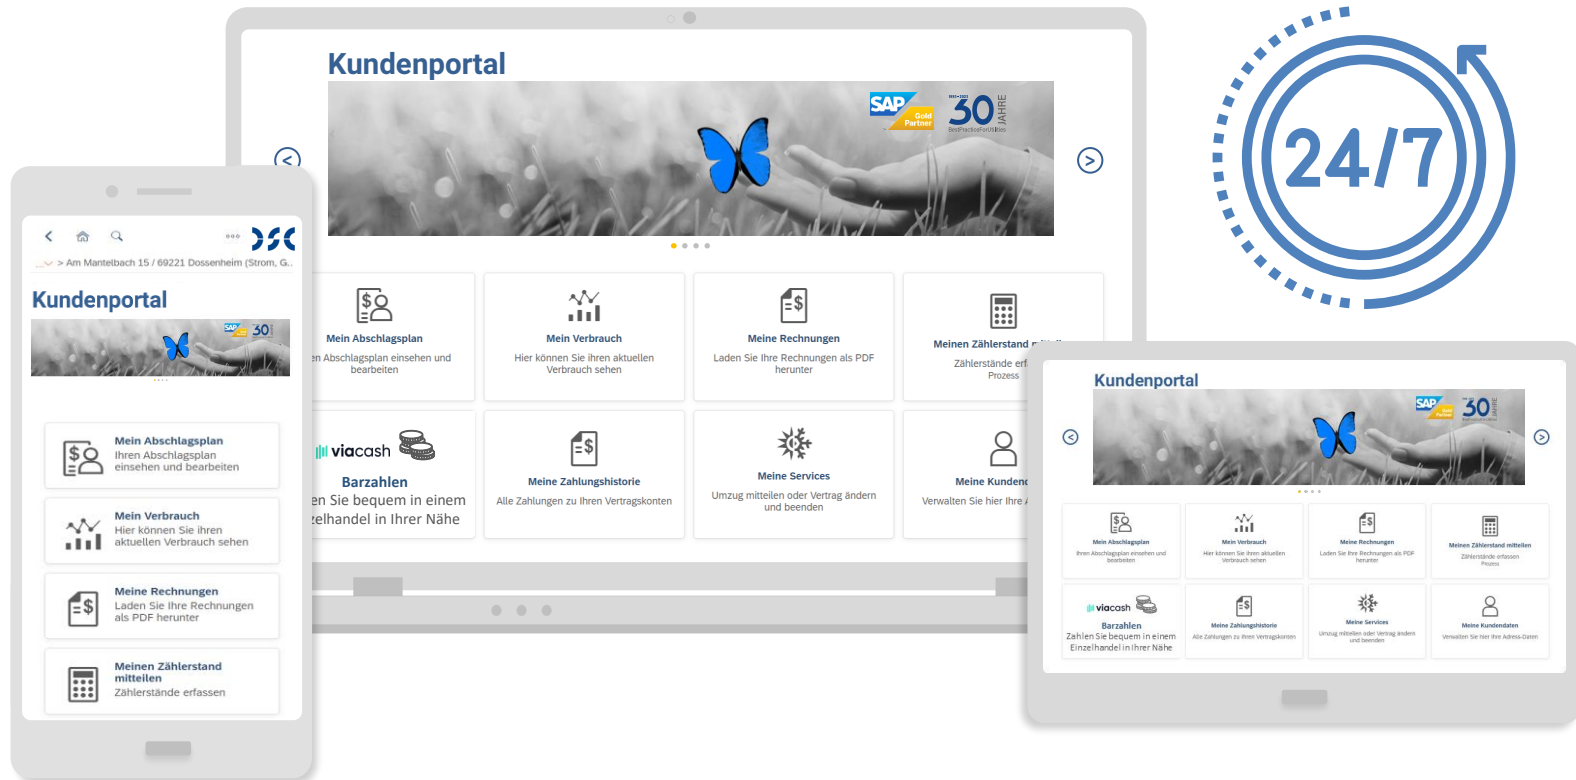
Kundenportal

SAP Gold Partner 30 JAHRE

Mein Abschlagsplan
en Abschlagsplan einsehen und bearbeiten

Mein Verbrauch
Hier können Sie ihren aktuellen Verbrauch sehen

Meine Rechnungen
Laden Sie Ihre Rechnungen als PDF herunter

Meinen Zählerstand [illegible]
Zählerstände erf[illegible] Prozess

viacash
Barzahlen
en Sie bequem in einem zelhandel in Ihrer Nähe

Meine Zahlungshistorie
Alle Zahlungen zu Ihren Vertragskonten

Meine Services
Umzug mitteilen oder Vertrag ändern und beenden

Meine Kunden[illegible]
Verwalten Sie hier Ihre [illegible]

24/7

> Am Mantelbach 15 / 69221 Dossenheim (Strom, G..

Kundenportal

Mein Abschlagsplan
Ihren Abschlagsplan einsehen und bearbeiten

Mein Verbrauch
Hier können Sie ihren aktuellen Verbrauch sehen

Meine Rechnungen
Laden Sie Ihre Rechnungen als PDF herunter

Meinen Zählerstand mitteilen
Zählerstände erfassen

Kundenportal

Mein Abschlagsplan
Ihren Abschlagsplan einsehen und bearbeiten

Mein Verbrauch
Hier können Sie ihren aktuellen Verbrauch sehen

Meine Rechnungen
Laden Sie Ihre Rechnungen als PDF herunter

Meinen Zählerstand mitteilen
Zählerstände erfassen Prozess

viacash
Barzahlen
Zahlen Sie bequem in einem Einzelhandel in Ihrer Nähe

Meine Zahlungshistorie
Alle Zahlungen zu Ihren Vertragskonten

Meine Services
Umzug mitteilen oder Vertrag ändern und beenden

Meine Kundendaten
Verwalten Sie hier Ihre Adress-Daten